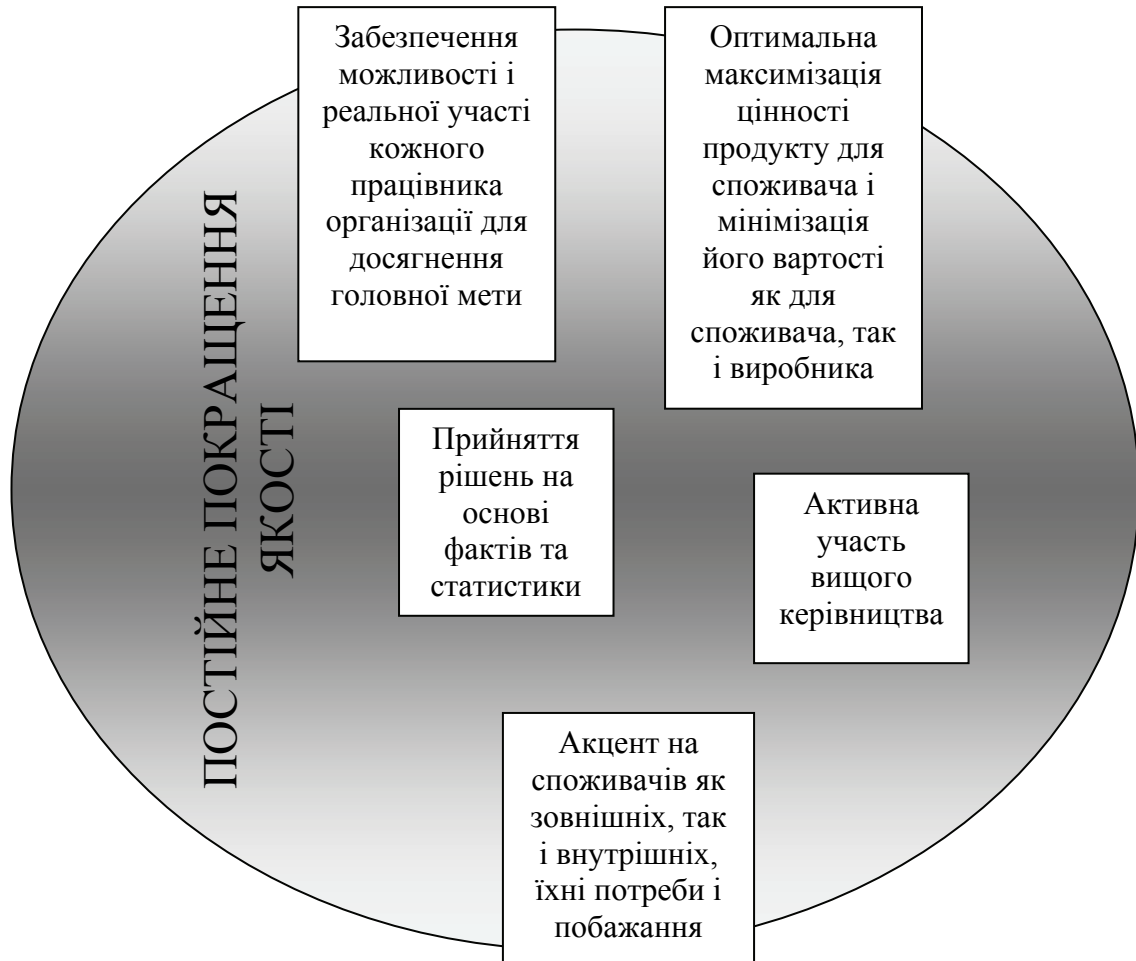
ПОСТІЙНЕ ПОКРАЩЕННЯ ЯКОСТІ

Забезпечення можливості і реальної участі кожного працівника організаці для досягнення головної мети

Оптимальна максимізація цінності продукту для споживача і мінімізація його вартості як для споживача, так і виробника

Прийняття рішень на основі фактів та статистики

Активна участь вищого керівництва

Акцент на споживачів як зовнішніх, так і внутрішніх, їхні потреби і побажання